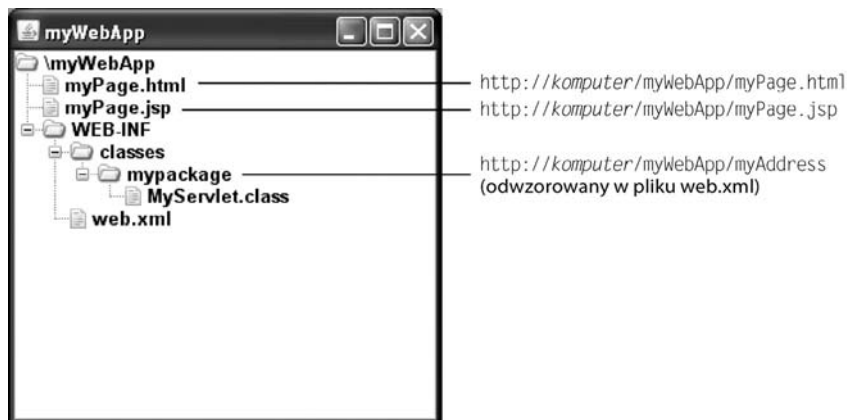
myWebApp

\myWebApp
myPage.html
myPage.jsp
WEB-INF
classes
mypackage
MyServlet.class
web.xml

http://*komputer*/myWebApp/myPage.html
http://*komputer*/myWebApp/myPage.jsp
http://*komputer*/myWebApp/myAddress
(odwzorowany w pliku web.xml)